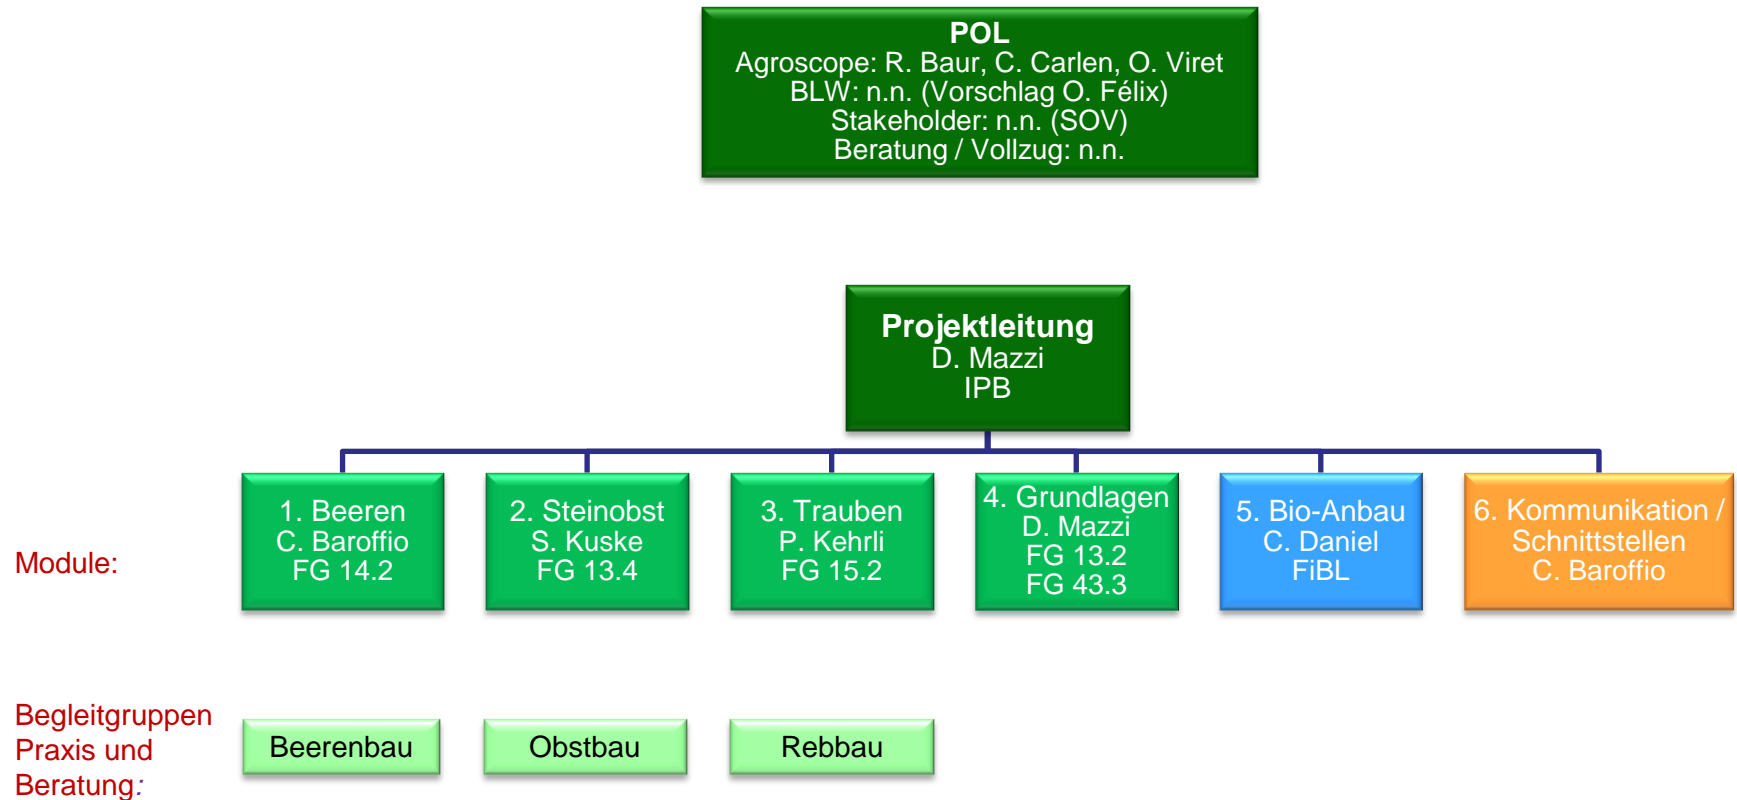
POL
Agroscope: R. Baur, C. Carlen, O. Viret
BLW: n.n. (Vorschlag O. Félix)
Stakeholder: n.n. (SOV)
Beratung / Vollzug: n.n.

Projektleitung
D. Mazzi
IPB

Module:

1. Beeren
C. Baroffio
FG 14.2

2. Steinobst
S. Kuske
FG 13.4

3. Trauben
P. Kehrli
FG 15.2

4. Grundlagen
D. Mazzi
FG 13.2
FG 43.3

5. Bio-Anbau
C. Daniel
FiBL

6. Kommunikation / Schnittstellen
C. Baroffio

Begleitgruppen Praxis und Beratung:

Beerenbau

Obstbau

Rebbau